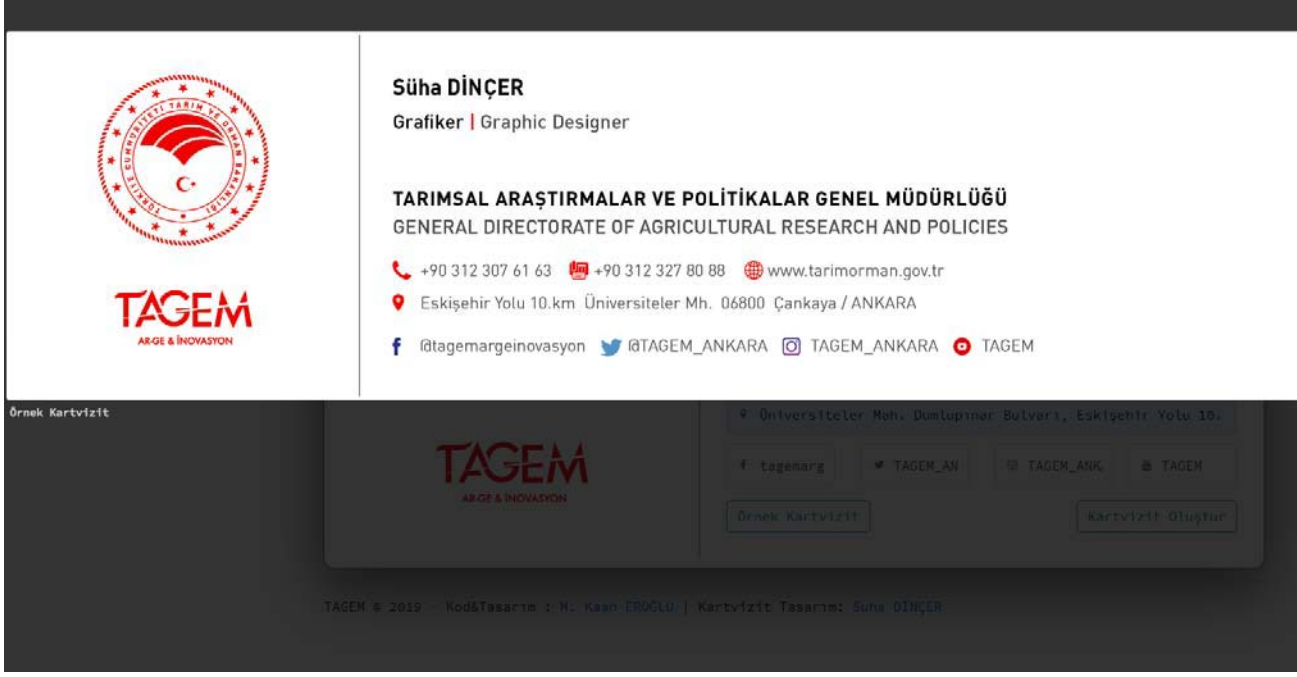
TÜRKİYE CUMHURİYETİ TARIM VE ORMAN BAKANLIĞI

TAGEM
AR-GE & İNOVASYON

Süha DİNÇER
Grafiker | Graphic Designer

TARIMSAL ARAŞTIRMALAR VE POLİTİKALAR GENEL MÜDÜRLÜĞÜ
GENERAL DIRECTORATE OF AGRICULTURAL RESEARCH AND POLICIES

+90 312 307 61 63 +90 312 327 80 88 www.tarimorman.gov.tr

Eskişehir Yolu 10.km Üniversiteler Mh. 06800 Çankaya / ANKARA

@tagemargeinovasyon @TAGEM_ANKARA TAGEM_ANKARA TAGEM

Örnek Kartvizit

TAGEM
AR-GE & İNOVASYON

Üniversiteler Mah. Dumlupınar Bulvarı, Eskişehir Yolu 10.

tagemarg TAGEM_AN TAGEM_ANK TAGEM

Örnek Kartvizit

Kartvizit Oluştur

TAGEM © 2019 - Kod&Tasarım : M. Kaan EROĞLU | Kartvizit Tasarım: Süha DİNÇER